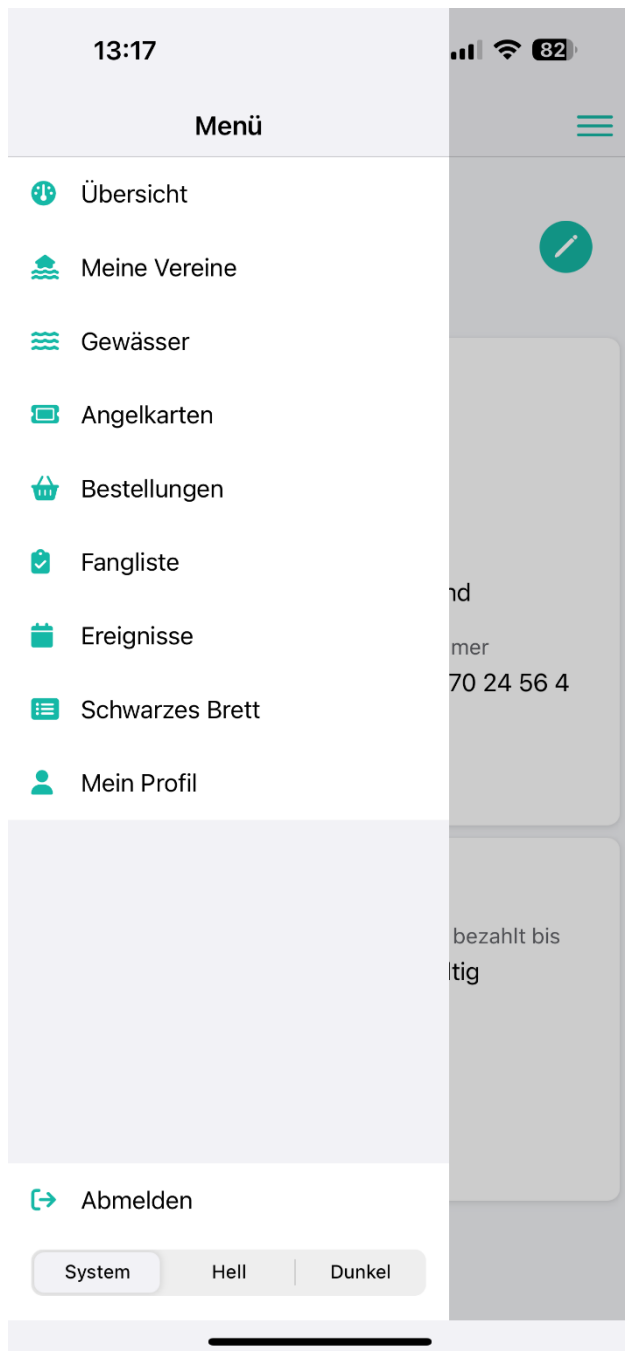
13:17

82

Menü

Übersicht

Meine Vereine

Gewässer

Angelkarten

Bestellungen

Fangliste

Ereignisse

Schwarzes Brett

Mein Profil

nd

mer

70 24 56 4

bezahlt bis

ltig

Abmelden

System | Hell | Dunkel